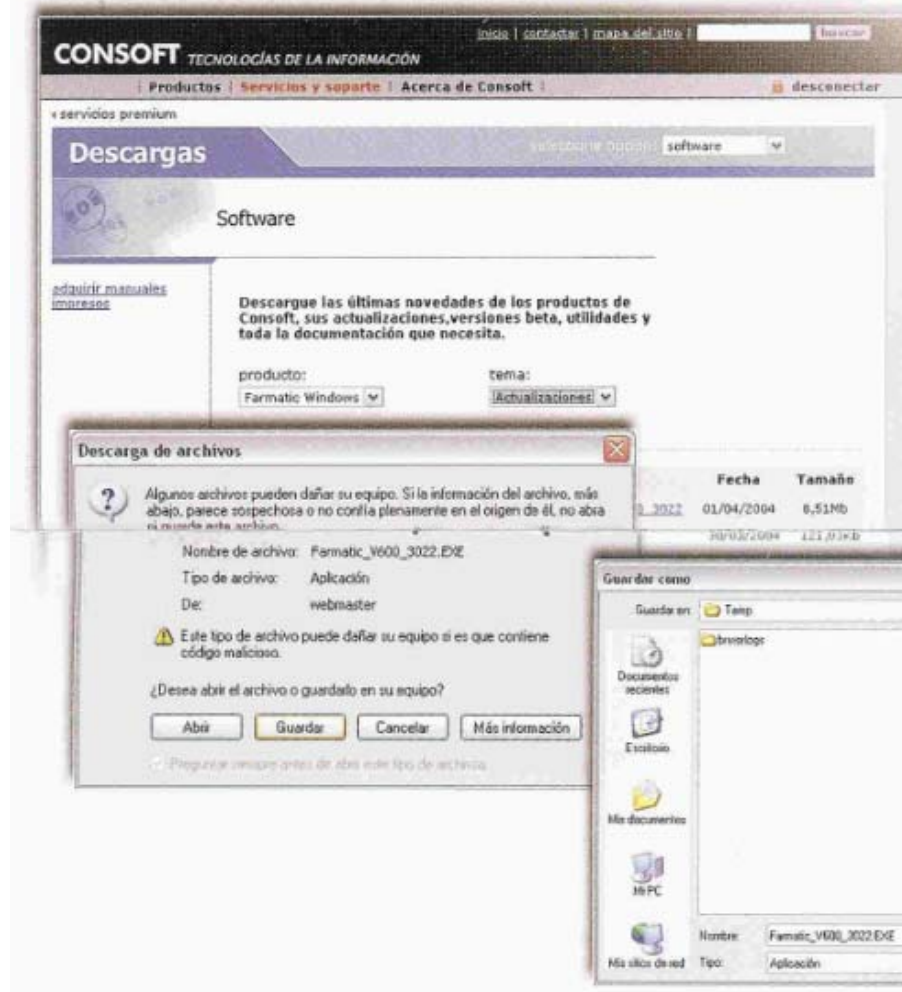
inicio | contactar | mapa del sitio | buscar

CONSOFT TECNOLOGÍAS DE LA INFORMACIÓN

| Productos | Servicios y soporte | Acerca de Consoft |

desconectar

‹ servicios premium

Descargas

seleccione opción: software

Software

adquirir manuales impresos

Descargue las últimas novedades de los productos de Consoft, sus actualizaciones,versiones beta, utilidades y toda la documentación que necesita.

producto: Farmatic Windows

tema: Actualizaciones

Descarga de archivos

Algunos archivos pueden dañar su equipo. Si la información del archivo, más abajo, parece sospechosa o no confía plenamente en el origen de él, no abra ni guarde este archivo.

| | Fecha | Tamaño |
|---|---|---|
| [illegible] 3022 | 01/04/2004 | 6,51Mb |
| | 30/03/2004 | 121,03Kb |

Nombre de archivo: Farmatic_V600_3022.EXE

Tipo de archivo: Aplicación

De: webmaster

Este tipo de archivo puede dañar su equipo si es que contiene código malicioso.

¿Desea abrir el archivo o guardarlo en su equipo?

Abrir | Guardar | Cancelar | Más información

Preguntar siempre antes de abrir este tipo de archivos

Guardar como

Guardar en: Temp

bnvarlogs

Documentos recientes

Escritorio

Mis documentos

Mi PC

Mis sitios de red

Nombre: Farmatic_V600_3022.EXE

Tipo: Aplicación